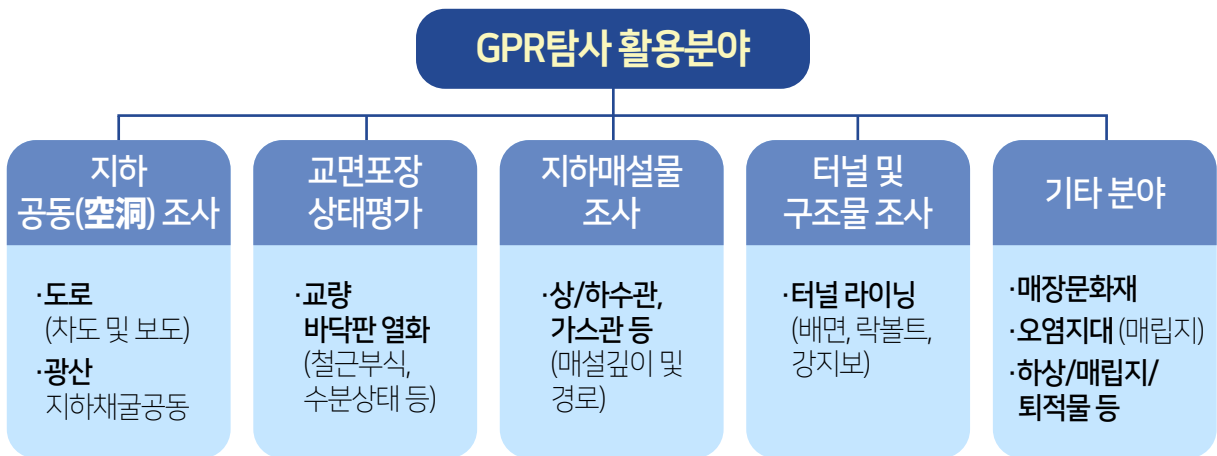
GPR탐사 활용분야

지하 공동(空洞) 조사

·도로 (차도 및 보도)
·광산 지하채굴공동

교면포장 상태평가

·교량 바닥판 열화 (철근부식, 수분상태 등)

지하매설물 조사

·상/하수관, 가스관 등 (매설깊이 및 경로)

터널 및 구조물 조사

·터널 라이닝 (배면, 락볼트, 강지보)

기타 분야

·매장문화재
·오염지대 (매립지)
·하상/매립지/퇴적물 등